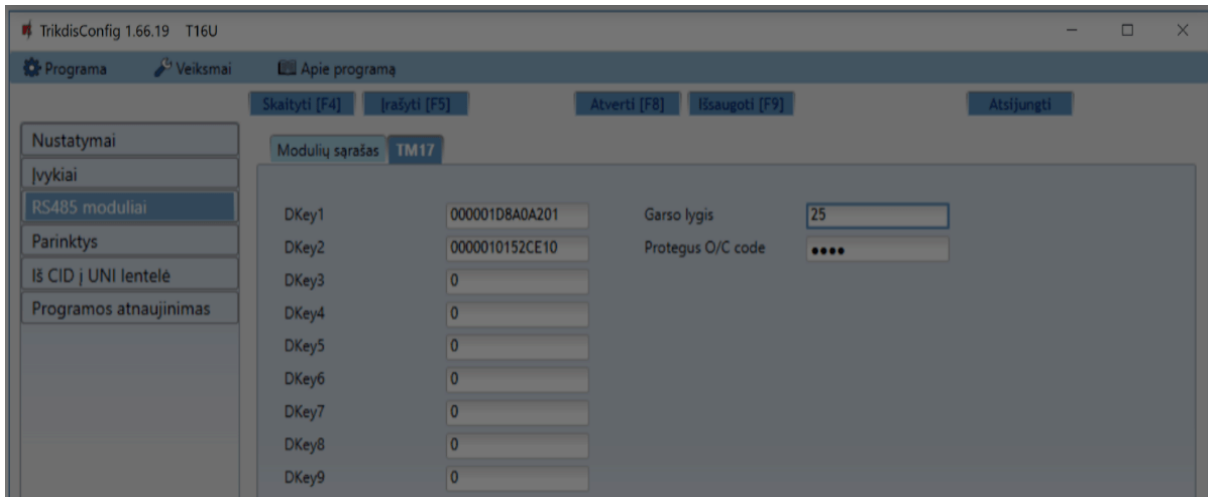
TrikdisConfig 1.66.19 T16U

Programa Veiksmai Apie programą

Skaityti [F4] Įrašyti [F5] Atverti [F8] Išsaugoti [F9] Atsijungti

Nustatymai
Įvykiai
RS485 moduliai
Parinktys
Iš CID į UNI lentelė
Programos atnaujinimas

Modulių sąrašas TM17

DKey1 000001D8A0A201
DKey2 0000010152CE10
DKey3 0
DKey4 0
DKey5 0
DKey6 0
DKey7 0
DKey8 0
DKey9 0

Garso lygis 25
Protegus O/C code ••••